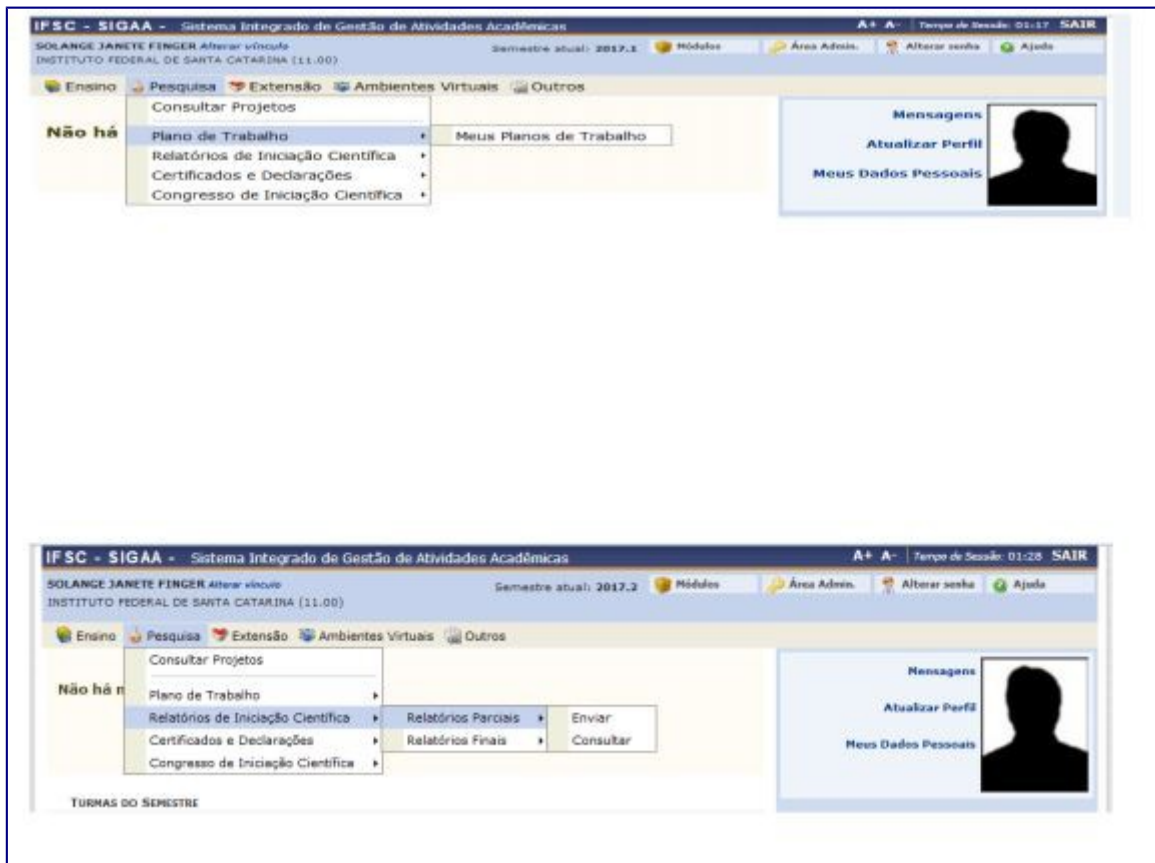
IFSC - SIGAA - Sistema Integrado de Gestão de Atividades Acadêmicas
A+ A- Tempo de Sessão: 01:17 SAIR
SOLANGE JANETE FINGER Alterar vínculo
INSTITUTO FEDERAL DE SANTA CATARINA (11.00)
Semestre atual: 2017.1 Módulos Área Admin. Alterar senha Ajuda

Ensino Pesquisa Extensão Ambientes Virtuais Outros
Consultar Projetos
Plano de Trabalho
Meus Planos de Trabalho
Relatórios de Iniciação Científica
Certificados e Declarações
Congresso de Iniciação Científica
Não há

Mensagens
Atualizar Perfil
Meus Dados Pessoais

IFSC - SIGAA - Sistema Integrado de Gestão de Atividades Acadêmicas
A+ A- Tempo de Sessão: 01:28 SAIR
SOLANGE JANETE FINGER Alterar vínculo
INSTITUTO FEDERAL DE SANTA CATARINA (11.00)
Semestre atual: 2017.2 Módulos Área Admin. Alterar senha Ajuda

Ensino Pesquisa Extensão Ambientes Virtuais Outros
Consultar Projetos
Não há n
Plano de Trabalho
Relatórios de Iniciação Científica
Relatórios Parciais
Enviar
Consultar
Relatórios Finais
Certificados e Declarações
Congresso de Iniciação Científica

Mensagens
Atualizar Perfil
Meus Dados Pessoais

TURMAS DO SEMESTRE